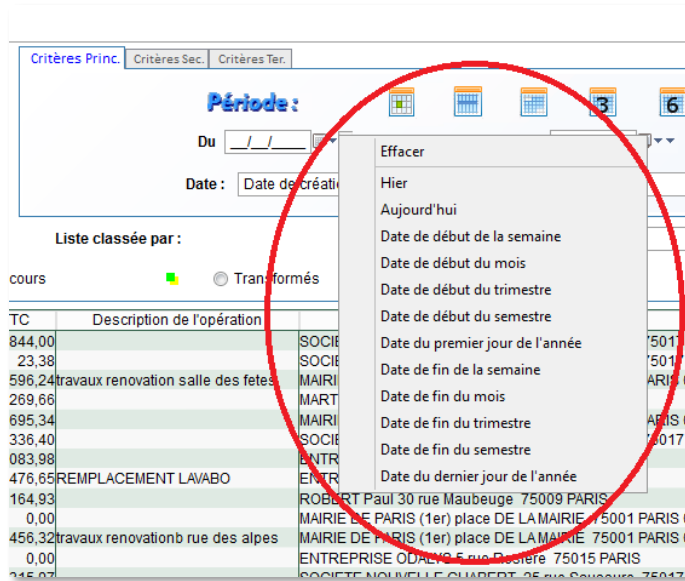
Critères Princ. | Critères Sec. | Critères Ter.

Période :

3 | 6

Du __/__/____

Date : Date de créati

Liste classée par :

cours | Transformés

Effacer
Hier
Aujourd'hui
Date de début de la semaine
Date de début du mois
Date de début du trimestre
Date de début du semestre
Date du premier jour de l'année
Date de fin de la semaine
Date de fin du mois
Date de fin du trimestre
Date de fin du semestre
Date du dernier jour de l'année

| TC | Description de l'opération | |
|---|---|---|
| 844,00 | | SOCIE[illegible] 7501 |
| 23,38 | | SOCIE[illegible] 7501 |
| 596,24 | travaux renovation salle des fetes | MAIRI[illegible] RIS |
| 269,66 | | MART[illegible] |
| 695,34 | | MAIRI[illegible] RIS |
| 336,40 | | SOCIE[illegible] 7501 |
| 083,98 | | ENTR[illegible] |
| 476,65 | REMPLACEMENT LAVABO | ENTR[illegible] |
| 164,93 | | ROBERT Paul 30 rue Maubeuge 75009 PARIS |
| 0,00 | | MAIRIE DE PARIS (1er) place DE LA MAIRIE 75001 PARIS |
| 456,32 | travaux renovationb rue des alpes | MAIRIE DE PARIS (1er) place DE LA MAIRIE 75001 PARIS |
| 0,00 | | ENTREPRISE ODALYS 5 rue Rosiere 75015 PARIS |
| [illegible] | | SOCIETE NOUVELLE CHABERT 25 rue Saucours 7501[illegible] |